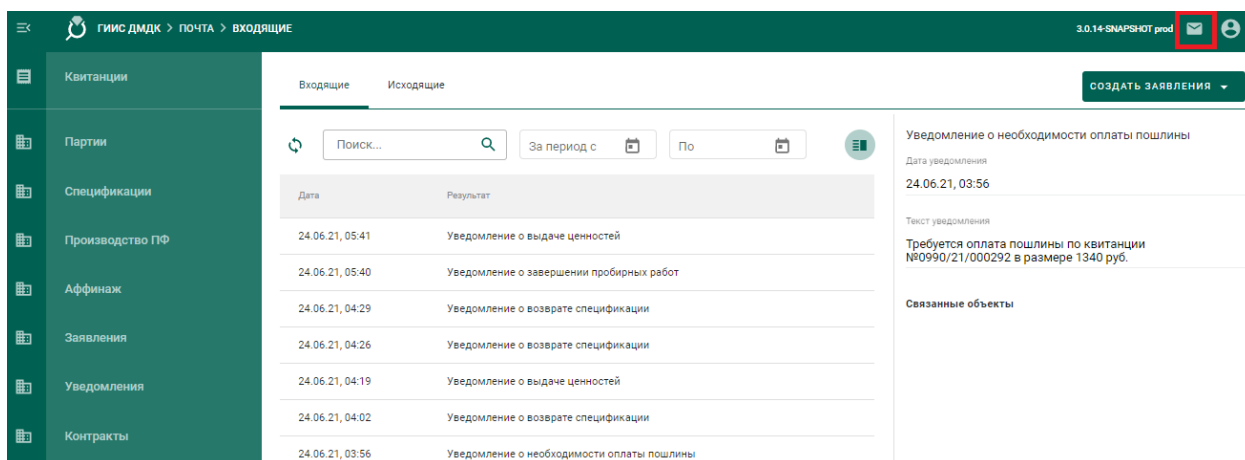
ГИИС ДМДК > ПОЧТА > ВХОДЯЩИЕ

3.0.14-SNAPSHOT prod

Квитанции

Партии

Спецификации

Производство ПФ

Аффинаж

Заявления

Уведомления

Контракты

Входящие

Исходящие

СОЗДАТЬ ЗАЯВЛЕНИЯ

Поиск...

За период с

По

| Дата | Результат |
|---|---|
| 24.06.21, 05:41 | Уведомление о выдаче ценностей |
| 24.06.21, 05:40 | Уведомление о завершении пробирных работ |
| 24.06.21, 04:29 | Уведомление о возврате спецификации |
| 24.06.21, 04:26 | Уведомление о возврате спецификации |
| 24.06.21, 04:19 | Уведомление о выдаче ценностей |
| 24.06.21, 04:02 | Уведомление о возврате спецификации |
| 24.06.21, 03:56 | Уведомление о необходимости оплаты пошлины |

Уведомление о необходимости оплаты пошлины

Дата уведомления

24.06.21, 03:56

Текст уведомления

Требуется оплата пошлины по квитанции №0990/21/000292 в размере 1340 руб.

Связанные объекты